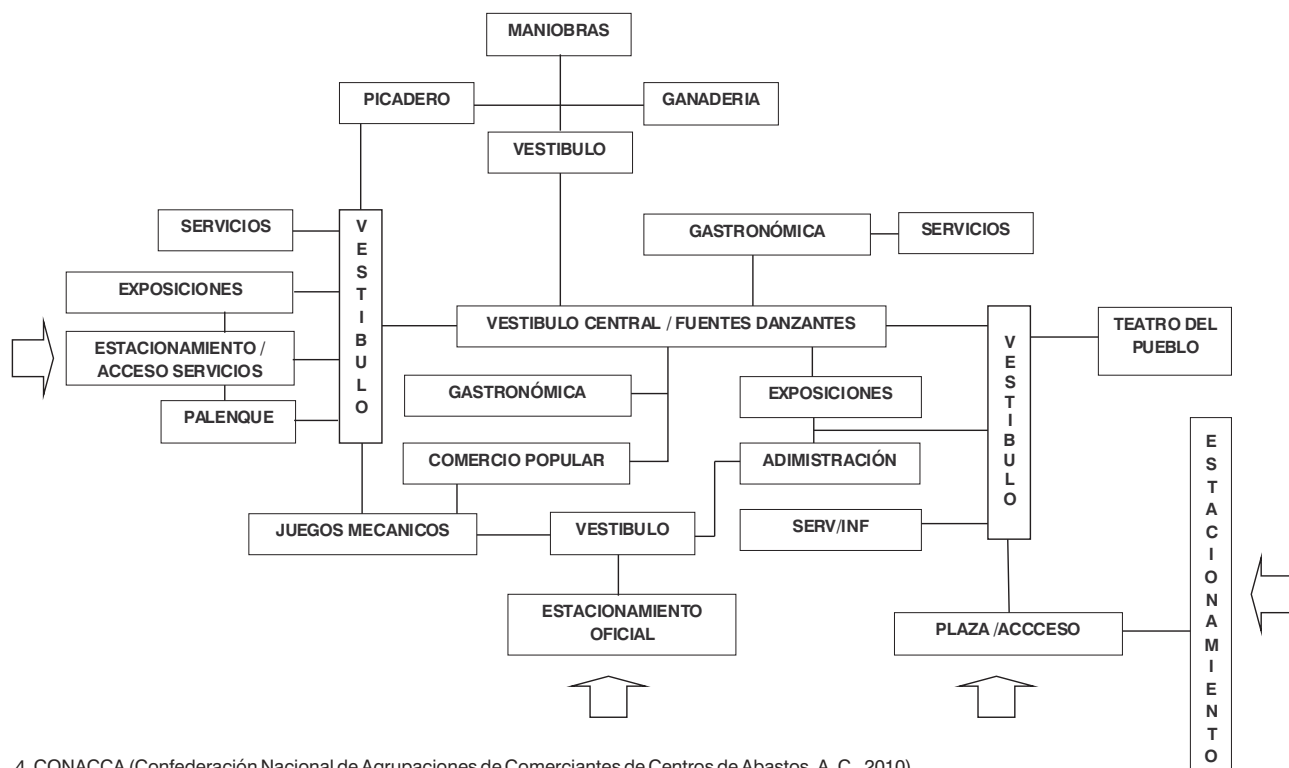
MANIOBRAS

PICADERO

GANADERIA

VESTIBULO

SERVICIOS

VESTIBULO

GASTRONÓMICA

SERVICIOS

EXPOSICIONES

VESTIBULO CENTRAL / FUENTES DANZANTES

ESTACIONAMIENTO / ACCESO SERVICIOS

VESTIBULO

TEATRO DEL PUEBLO

GASTRONÓMICA

EXPOSICIONES

PALENQUE

ESTACIONAMIENTO

COMERCIO POPULAR

ADIMISTRACIÓN

JUEGOS MECANICOS

VESTIBULO

SERV/INF

ESTACIONAMIENTO OFICIAL

PLAZA /ACCCESO

4 CONACCA (Confederación Nacional de Agrupaciones de Comerciantes de Centros de Abastos, A. C., 2010)